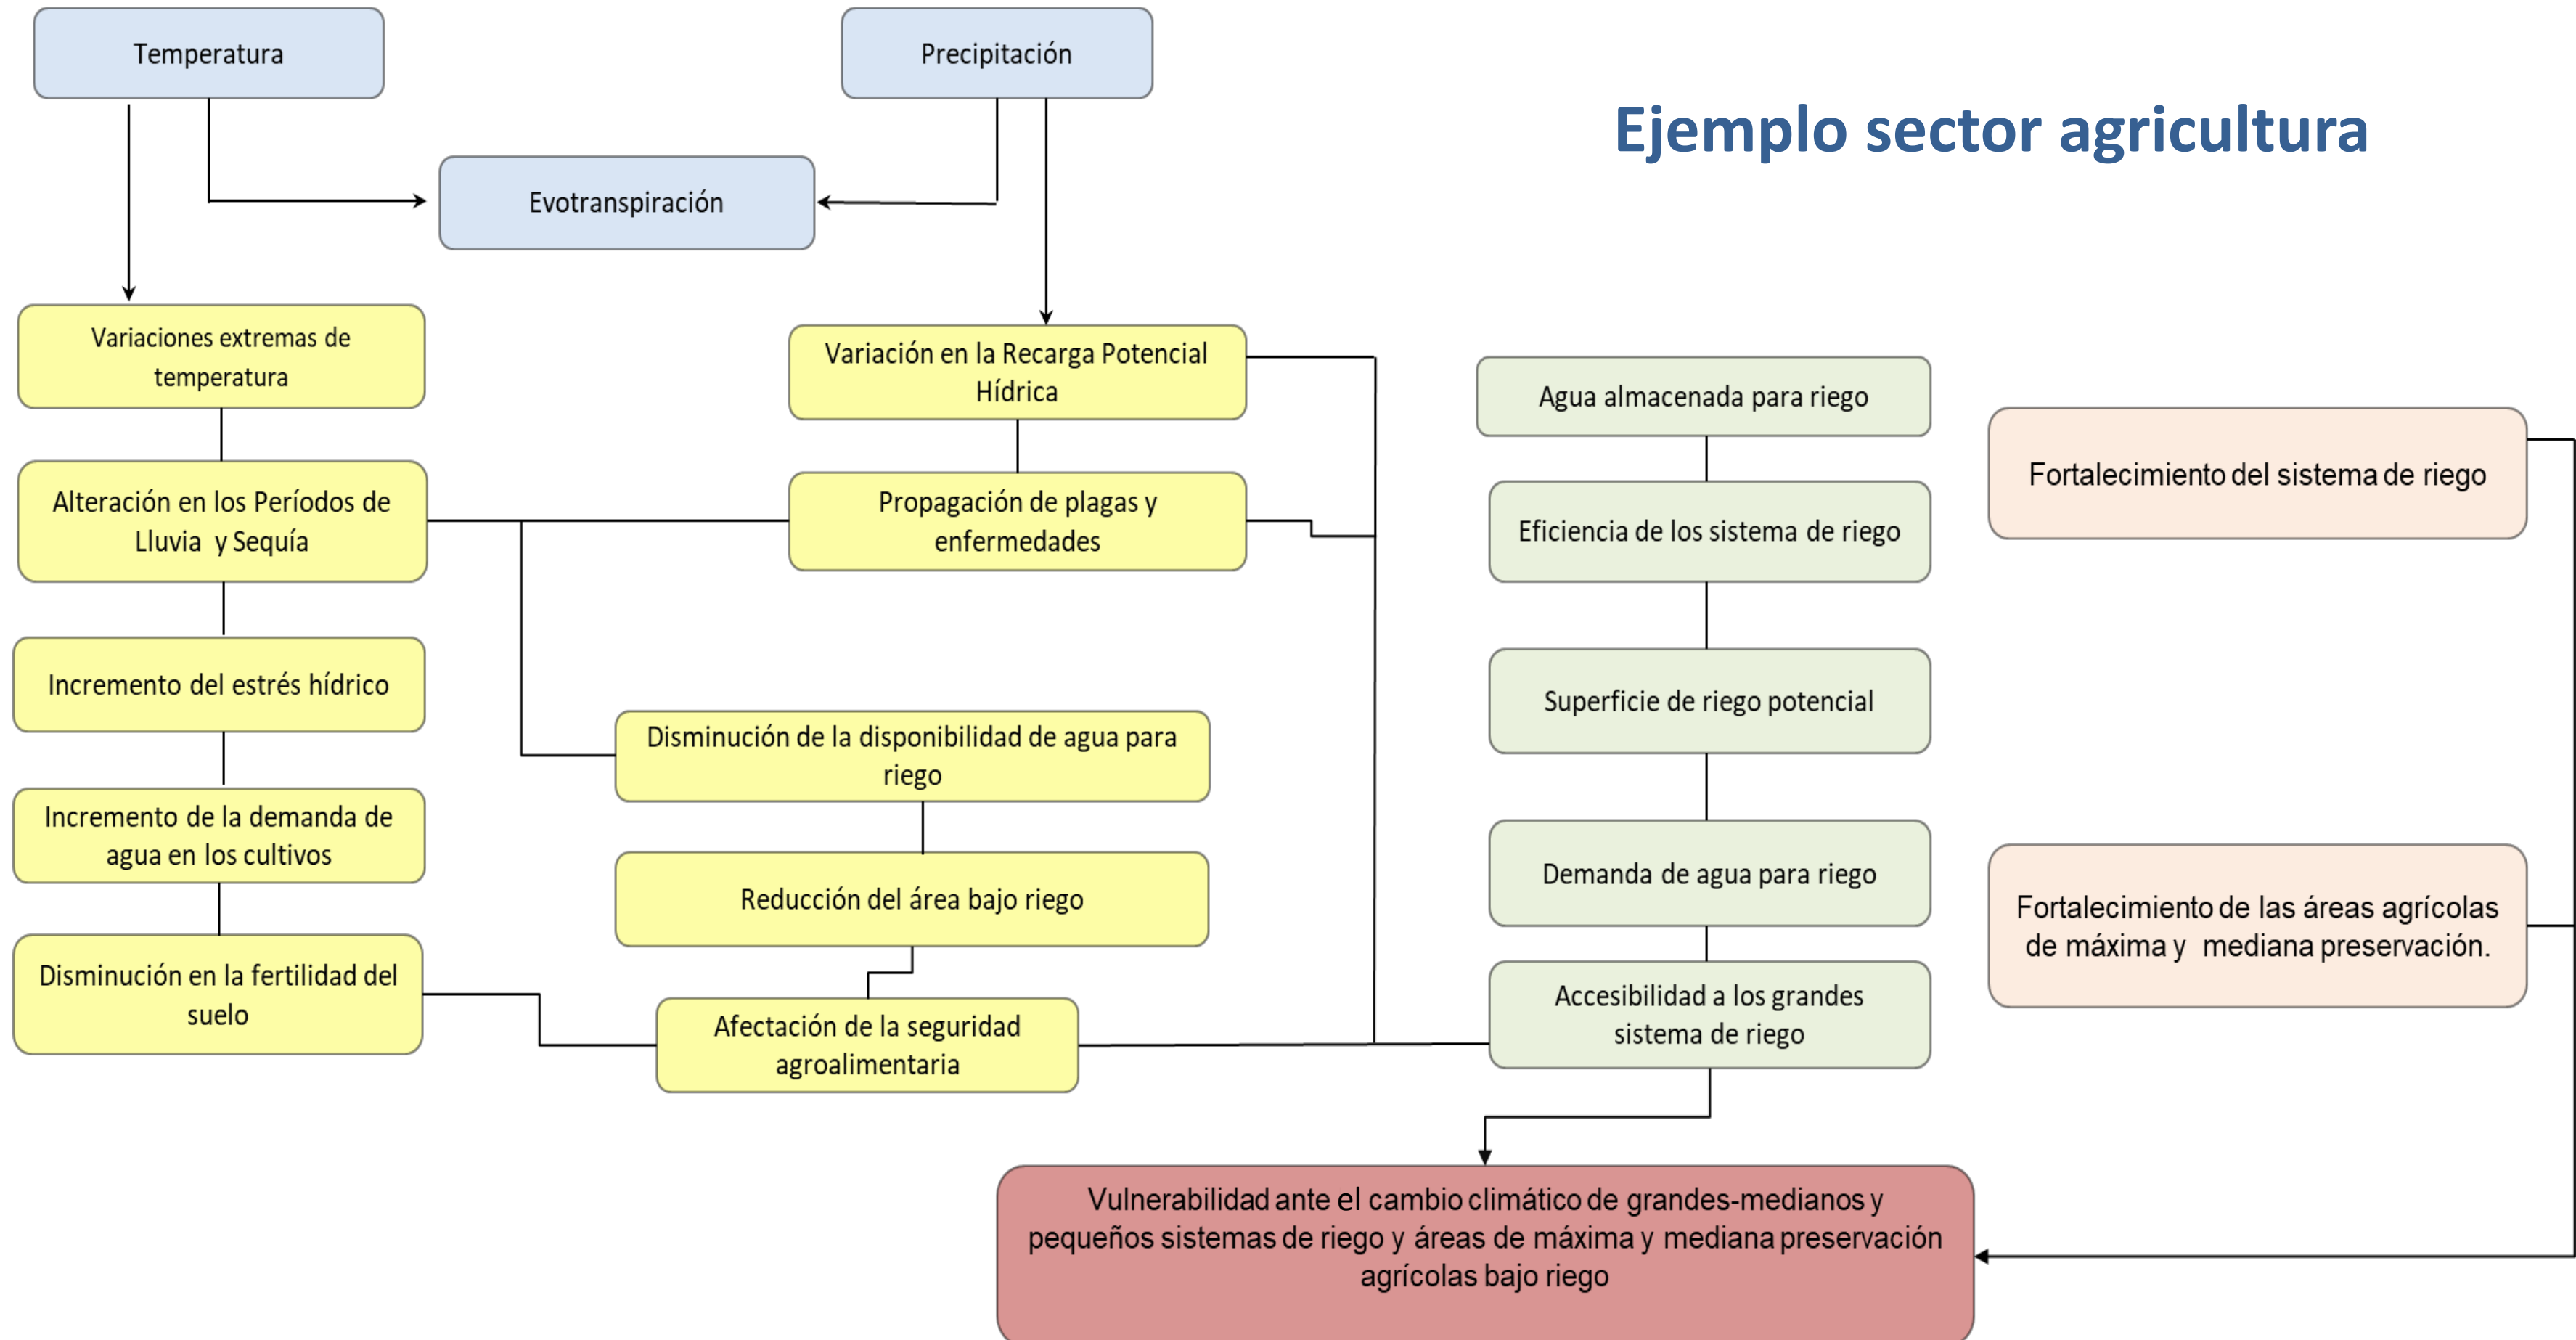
Temperatura

Precipitación

Ejemplo sector agricultura

Evotranspiración

Variaciones extremas de temperatura

Variación en la Recarga Potencial Hídrica

Agua almacenada para riego

Fortalecimiento del sistema de riego

Alteración en los Períodos de Lluvia y Sequía

Propagación de plagas y enfermedades

Eficiencia de los sistema de riego

Incremento del estrés hídrico

Superficie de riego potencial

Disminución de la disponibilidad de agua para riego

Incremento de la demanda de agua en los cultivos

Demanda de agua para riego

Reducción del área bajo riego

Fortalecimiento de las áreas agrícolas de máxima y mediana preservación.

Disminución en la fertilidad del suelo

Afectación de la seguridad agroalimentaria

Accesibilidad a los grandes sistema de riego

Vulnerabilidad ante el cambio climático de grandes-medianos y pequeños sistemas de riego y áreas de máxima y mediana preservación agrícolas bajo riego